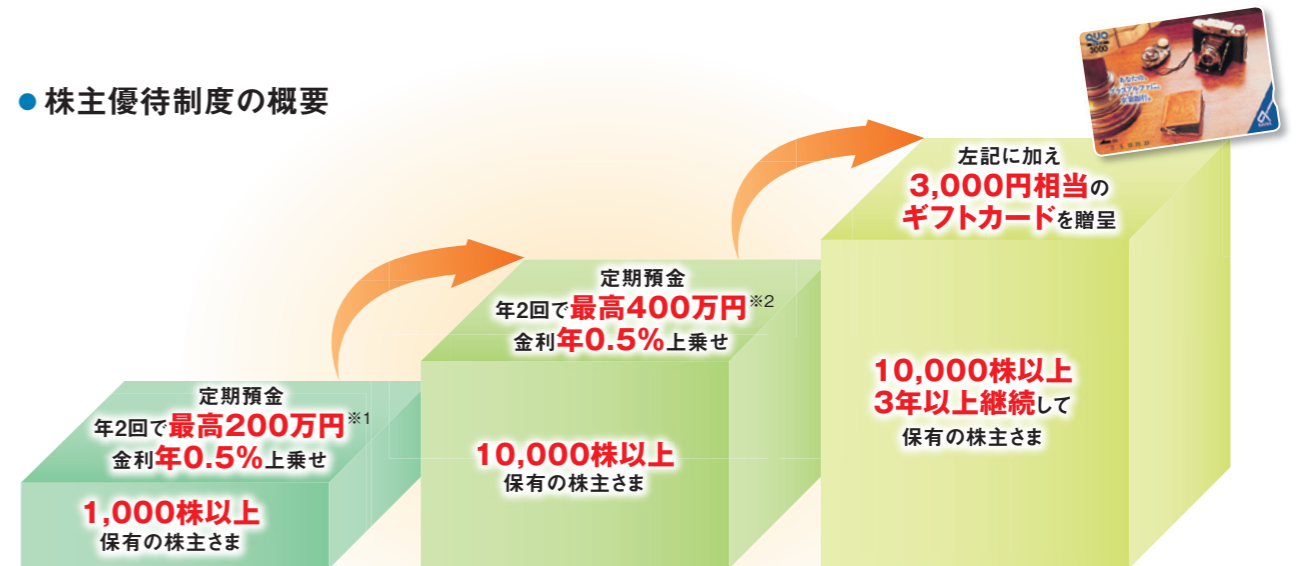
● 株主優待制度の概要

QUO 3000

定期預金
年2回で最高200万円※1
金利年0.5%上乗せ

1,000株以上
保有の株主さま

定期預金
年2回で最高400万円※2
金利年0.5%上乗せ

10,000株以上
保有の株主さま

左記に加え
3,000円相当の
ギフトカードを贈呈

10,000株以上
3年以上継続して
保有の株主さま